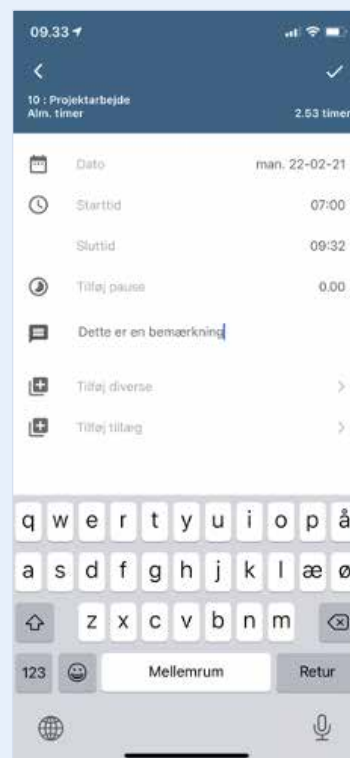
09.33

10 : Projektarbejde
Alm. timer

2.53 timer

Dato
man. 22-02-21

Starttid
07:00

Sluttid
09:32

Tilføj pause
0.00

Dette er en bemærkning

Tilføj diverse

Tilføj tillæg

q w e r t y u i o p å
a s d f g h j k l æ ø
z x c v b n m
123
Mellemrum
Retur